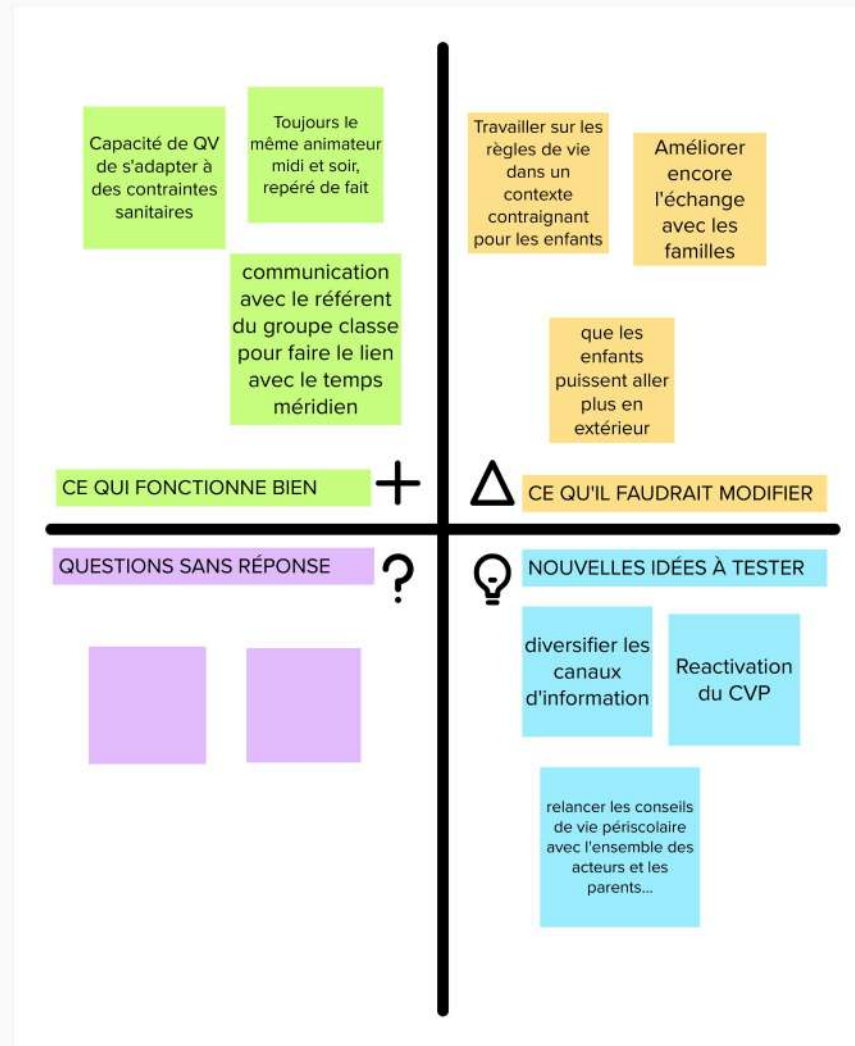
Capacité de QV de s'adapter à des contraintes sanitaires

Toujours le même animateur midi et soir, repéré de fait

communication avec le référent du groupe classe pour faire le lien avec le temps méridien

Travailler sur les règles de vie dans un contexte contraignant pour les enfants

Améliorer encore l'échange avec les familles

que les enfants puissent aller plus en extérieur

CE QUI FONCTIONNE BIEN

+

$\Delta$

CE QU'IL FAUDRAIT MODIFIER

QUESTIONS SANS RÉPONSE

?

NOUVELLES IDÉES À TESTER

diversifier les canaux d'information

Reactivation du CVP

relancer les conseils de vie périscolaire avec l'ensemble des acteurs et les parents...